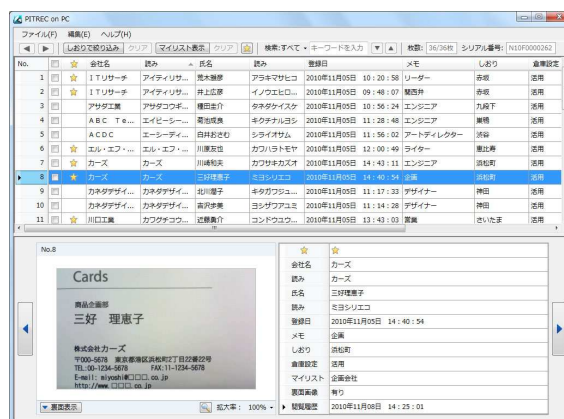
PITREC on PC

ファイル(F) 編集(E) ヘルプ(H)

しおりで絞り込み クリア マイリスト表示 クリア 検索:すべて キーワードを入力 枚数: 36/36枚 シリアル番号: N10F0000262

| No. | | ☆ | 会社名 | 読み | 氏名 | 読み | 登録日 | メモ | しおり | 倉庫設定 |
|---|---|---|---|---|---|---|---|---|---|---|
| 1 | | ☆ | ITリサーチ | アイティリサ... | 荒木雅彦 | アラキマサヒコ | 2010年11月05日 10:20:58 | リーダー | 赤坂 | 活用 |
| 2 | | ☆ | ITリサーチ | アイティリサ... | 井上広康 | イノウエヒロ... | 2010年11月05日 09:48:07 | 関西弁 | 赤坂 | 活用 |
| 3 | | | アサダ工業 | アサダコウギ... | 種田圭介 | タネダケイスケ | 2010年11月05日 10:56:24 | エンジニア | 九段下 | 活用 |
| 4 | | | ABC Te... | エイビーシー... | 菊池成貴 | キクチナルヨシ | 2010年11月05日 11:28:48 | エンジニア | 巣鴨 | 活用 |
| 5 | | | ACDC | エーシーディ... | 白井おさむ | シライオサム | 2010年11月05日 11:56:02 | アートディレクター | 渋谷 | 活用 |
| 6 | | ☆ | エル・エフ・... | エル・エフ・... | 川原友世 | カワハラトモヤ | 2010年11月05日 12:00:49 | ライター | 恵比寿 | 活用 |
| 7 | | ☆ | カーズ | カーズ | 川崎和夫 | カワサキカズオ | 2010年11月05日 14:43:11 | エンジニア | 浜松町 | 活用 |
| 8 | | ★ | カーズ | カーズ | 三好理恵子 | ミヨシリエコ | 2010年11月05日 14:40:54 | 企画 | 浜松町 | 活用 |
| 9 | | | カネダデザイ... | カネダデザイ... | 北川慶子 | キタガワジュ... | 2010年11月05日 11:17:33 | デザイナー | 神田 | 活用 |
| 10 | | | カネダデザイ... | カネダデザイ... | 吉沢歩美 | ヨシザワアユミ | 2010年11月05日 11:14:18 | デザイナー | 神田 | 活用 |
| 11 | | ☆ | 川口工業 | カワグチコウ... | 近藤秀介 | コンドウユウ... | 2010年11月05日 13:43:03 | 営業 | さいたま | 活用 |

No.8

Cards

商品企画部
三好 理恵子

株式会社カーズ
〒000-5678 東京都港区浜松町2丁目22番22号
TEL:00-1234-5678 FAX:11-1234-5678
E-mail: miyoshi@□□□.co.jp
http://www.□□□.co.jp

裏面表示 拡大率: 100%

| | ☆ |
|---|---|
| 会社名 | カーズ |
| 読み | カーズ |
| 氏名 | 三好理恵子 |
| 読み | ミヨシリエコ |
| 登録日 | 2010年11月05日 14:40:54 |
| メモ | 企画 |
| しおり | 浜松町 |
| 倉庫設定 | 活用 |
| マイリスト | 企画会社 |
| 裏面画像 | 有り |
| 閲覧履歴 | 2010年11月08日 14:25:01 |